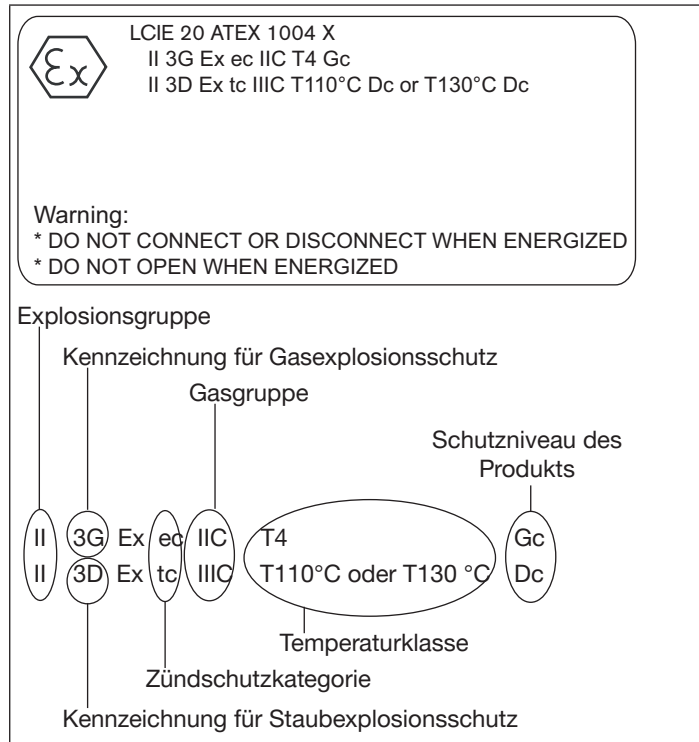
LCIE 20 ATEX 1004 X
II 3G Ex ec IIC T4 Gc
II 3D Ex tc IIIC T110°C Dc or T130°C Dc

Warning:
* DO NOT CONNECT OR DISCONNECT WHEN ENERGIZED
* DO NOT OPEN WHEN ENERGIZED

Explosionsgruppe

Kennzeichnung für Gasexplosionsschutz

Gasgruppe

Schutzniveau des Produkts

II 3G Ex ec IIC T4 Gc
II 3D Ex tc IIIC T110°C oder T130 °C Dc

Temperaturklasse

Zündschutzkategorie

Kennzeichnung für Staubexplosionsschutz